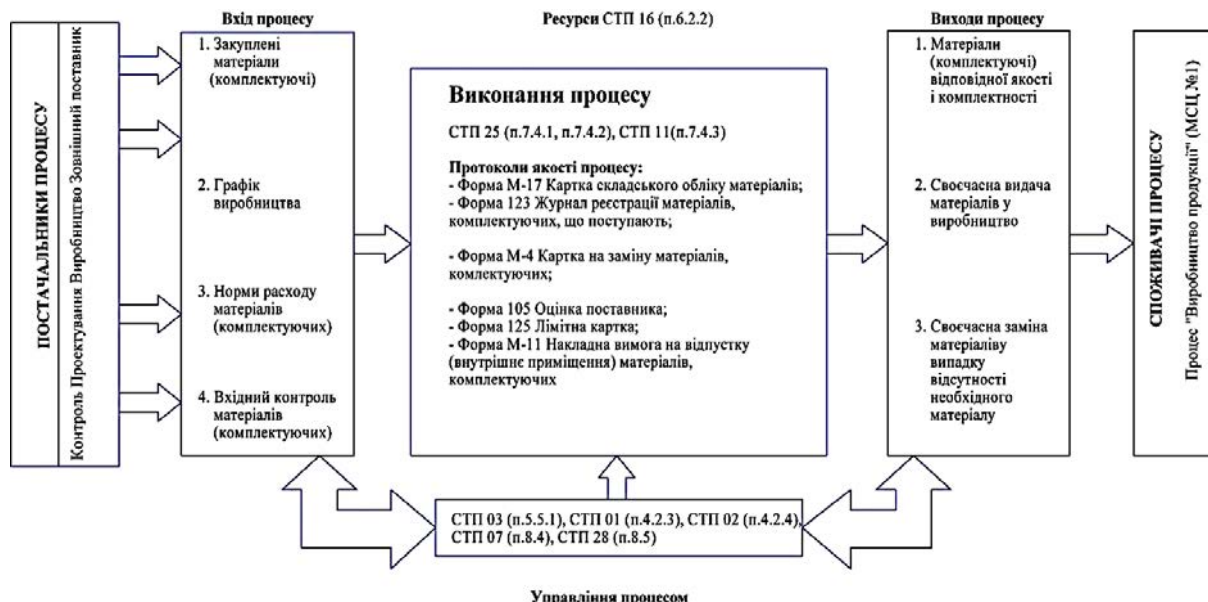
ПОСТАЧАЛЬНИКИ ПРОЦЕСУ

Контроль Проектування Виробництво Зовнішній постачник

Вхід процесу

1. Закуплені матеріали (комплектуючі)

2. Графік виробництва

3. Норми расходу матеріалів (комплектуючих)

4. Вхідний контроль матеріалів (комплектуючих)

Ресурси СТП 16 (п.6.2.2)

Виконання процесу

СТП 25 (п.7.4.1, п.7.4.2), СТП 11(п.7.4.3)

Протоколи якості процесу:
- Форма М-17 Картка складського обліку матеріалів;
- Форма 123 Журнал реєстрації матеріалів, комплектуючих, що поступають;

- Форма М-4 Картка на заміну матеріалів, комлектуючих;

- Форма 105 Оцінка поставника;
- Форма 125 Лімітна картка;
- Форма М-11 Накладна вимога на відпустку (внутрішнє приміщення) матеріалів, комплектуючих

Виходи процесу

1. Матеріали (комплектуючі) відповідної якості і комплектності

2. Своєчасна видача матеріалів у виробництво

3. Своєчасна заміна матеріаліву випадку відсутності необхідного матеріалу

СПОЖИВАЧІ ПРОЦЕСУ

Процес "Виробництво продукції" (МСЦ №1)

СТП 03 (п.5.5.1), СТП 01 (п.4.2.3), СТП 02 (п.4.2.4), СТП 07 (п.8.4), СТП 28 (п.8.5)

Управління процесом